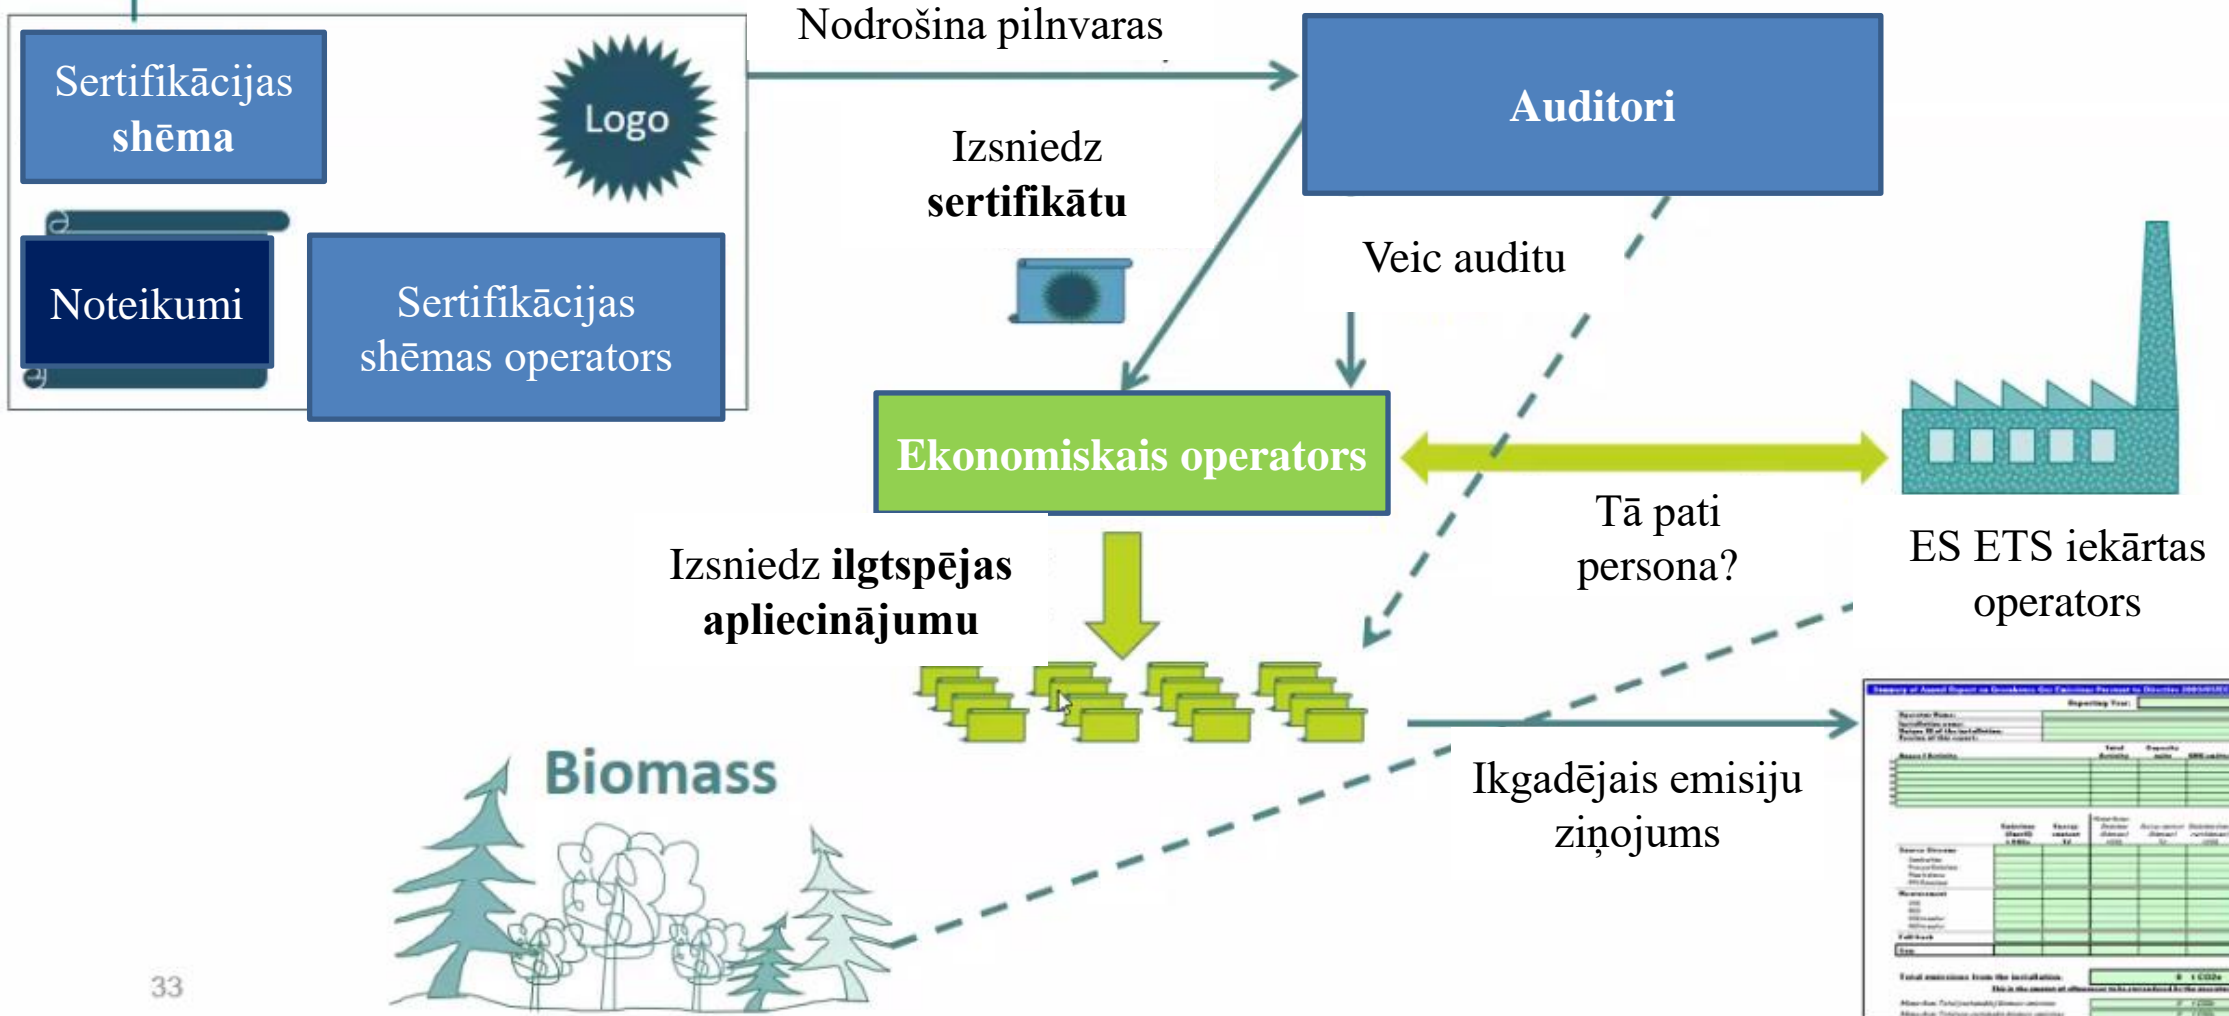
Sertifikācijas shēma

Logo

Noteikumi

Sertifikācijas shēmas operators

Nodrošina pilnvaras

Auditori

Izsniedz sertifikātu

Veic auditu

Ekonomiskais operators

Tā pati persona?

ES ETS iekārtas operators

Izsniedz ilgtspējas apliecinājumu

Biomass

Ikgadējais emisiju ziņojums

33